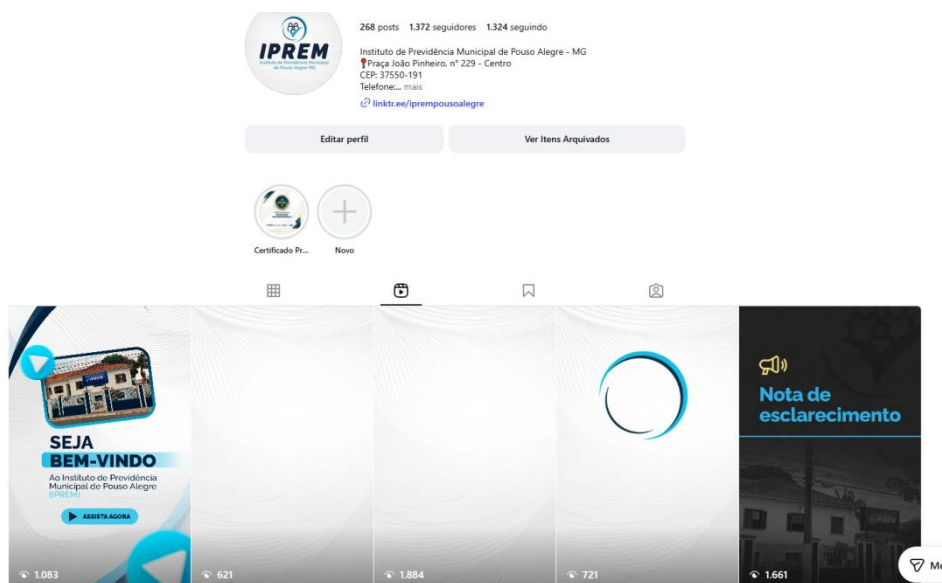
IPREM

268 posts 1.372 seguidores 1.324 seguindo

Instituto de Previdência Municipal de Pouso Alegre - MG
📍Praça João Pinheiro, nº 229 - Centro
CEP: 37550-191
Telefone:... mais
linktr.ee/iprempousoalegre

Editar perfil

Ver Itens Arquivados

Certificado Pr...

Novo

SEJA BEM-VINDO

Ao Instituto de Previdência Municipal de Pouso Alegre (IPREM)

ASSISTA AGORA

1.083

621

1.884

721

Nota de esclarecimento

1.661

Me